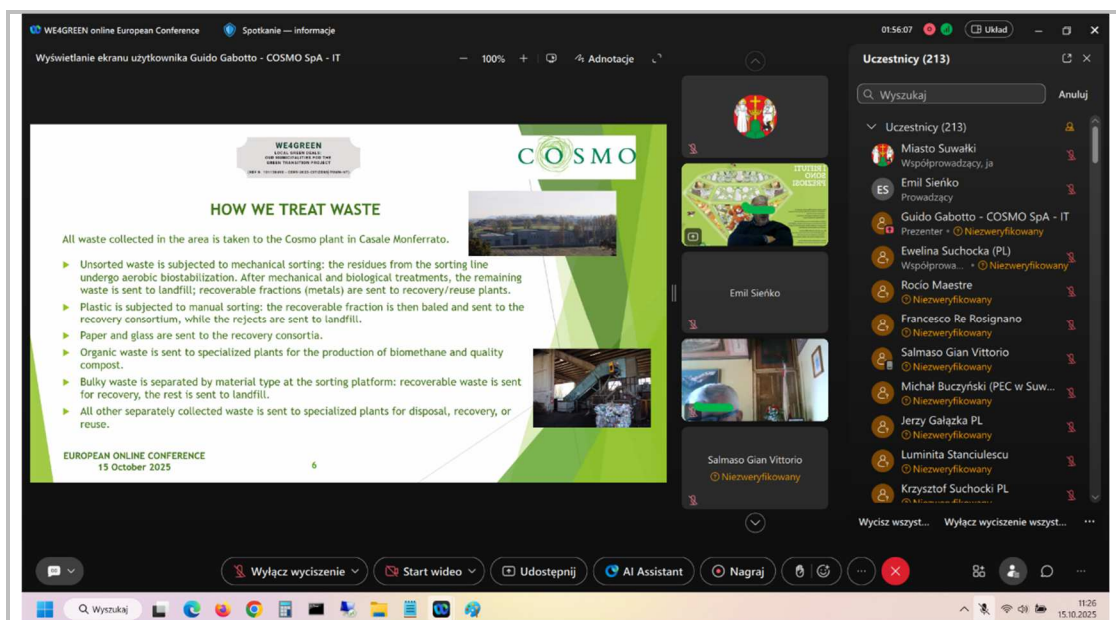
WE4GREEN online European Conference
Spotkanie — informacje
01:56:07
Układ

Wyświetlanie ekranu użytkownika Guido Gabotto - COSMO SpA - IT
100%
Adnotacje

WE4GREEN
LOCAL GREEN DEALS: OUR MUNICIPALITIES FOR THE GREEN TRANSITION PROJECT
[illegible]

COSMO

HOW WE TREAT WASTE

All waste collected in the area is taken to the Cosmo plant in Casale Monferrato.

Unsorted waste is subjected to mechanical sorting: the residues from the sorting line undergo aerobic biostabilization. After mechanical and biological treatments, the remaining waste is sent to landfill; recoverable fractions (metals) are sent to recovery/reuse plants.

Plastic is subjected to manual sorting: the recoverable fraction is then baled and sent to the recovery consortium, while the rejects are sent to landfill.

Paper and glass are sent to the recovery consortia.

Organic waste is sent to specialized plants for the production of biomethane and quality compost.

Bulky waste is separated by material type at the sorting platform: recoverable waste is sent for recovery, the rest is sent to landfill.

All other separately collected waste is sent to specialized plants for disposal, recovery, or reuse.

EUROPEAN ONLINE CONFERENCE
15 October 2025
6

Emil Sieńko

Salmaso Gian Vittorio
Niezweryfikowany

Uczestnicy (213)
Wyszukaj
Anuluj
Uczestnicy (213)
Miasto Suwałki
Współprowadzący, ja
ES
Emil Sieńko
Prowadzący
Guido Gabotto - COSMO SpA - IT
Prezenter • Niezweryfikowany
Ewelina Suchocka (PL)
Współprowa... • Niezweryfikowany
Rocio Maestre
Niezweryfikowany
Francesco Re Rosignano
Niezweryfikowany
Salmaso Gian Vittorio
Niezweryfikowany
Michał Buczyński (PEC w Suw...
Niezweryfikowany
Jerzy Gałązka PL
Niezweryfikowany
Luminita Stanciulescu
Niezweryfikowany
Krzysztof Suchocki PL
Wycisz wszyst...
Wyłącz wyciszenie wszyst...

Wyłącz wyciszenie
Start wideo
Udostępnij
AI Assistant
Nagraj

Wyszukaj
11:26
15.10.2025